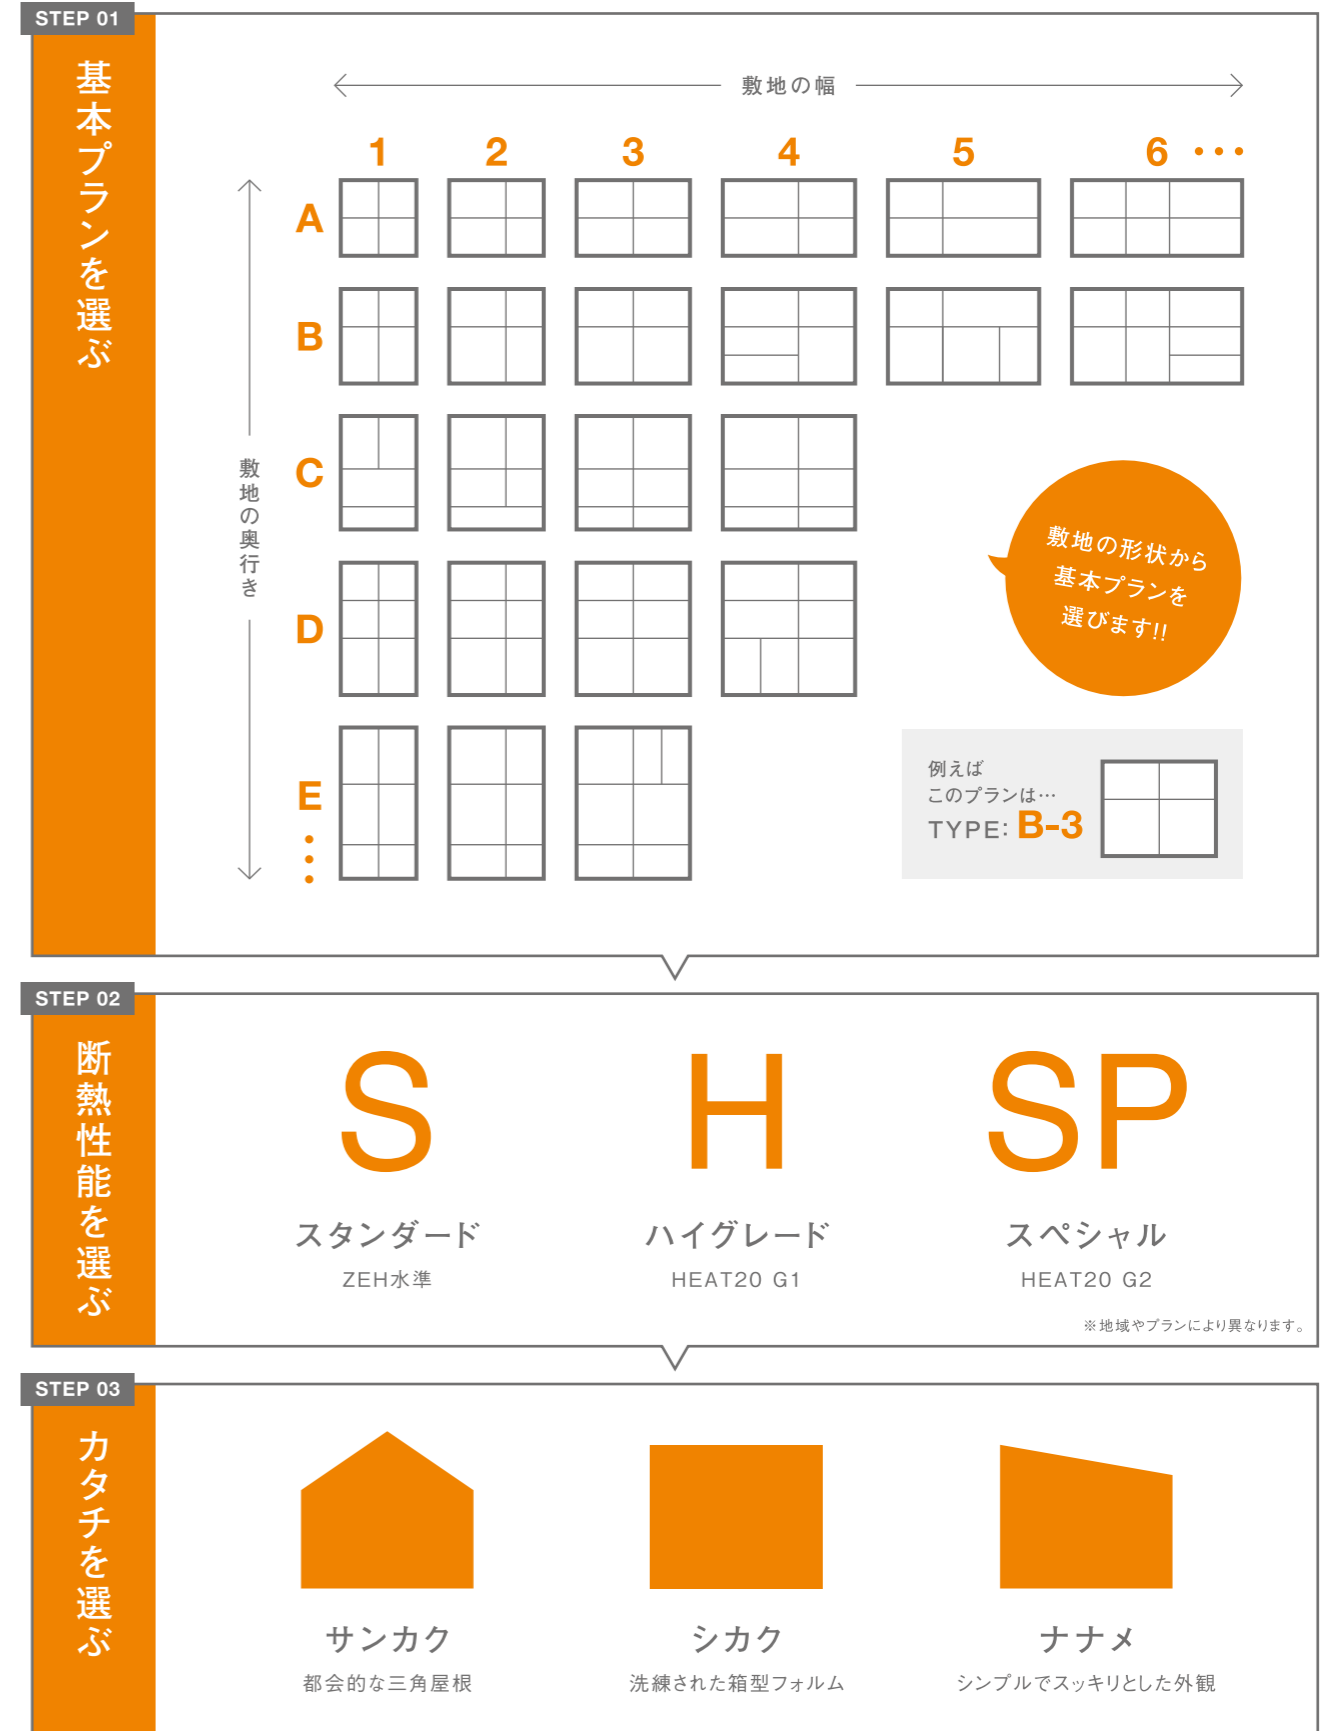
STEP 01

基本プランを選ぶ

敷地の幅

1 2 3 4 5 6 …

A
B
C
D
E
⋮

敷地の奥行き

敷地の形状から
基本プランを
選びます!!

例えば
このプランは…
TYPE: B-3

STEP 02

断熱性能を選ぶ

S
スタンダード
ZEH水準

H
ハイグレード
HEAT20 G1

SP
スペシャル
HEAT20 G2

※地域やプランにより異なります。

STEP 03

カタチを選ぶ

サンカク
都会的な三角屋根

シカク
洗練された箱型フォルム

ナナメ
シンプルでスッキリとした外観